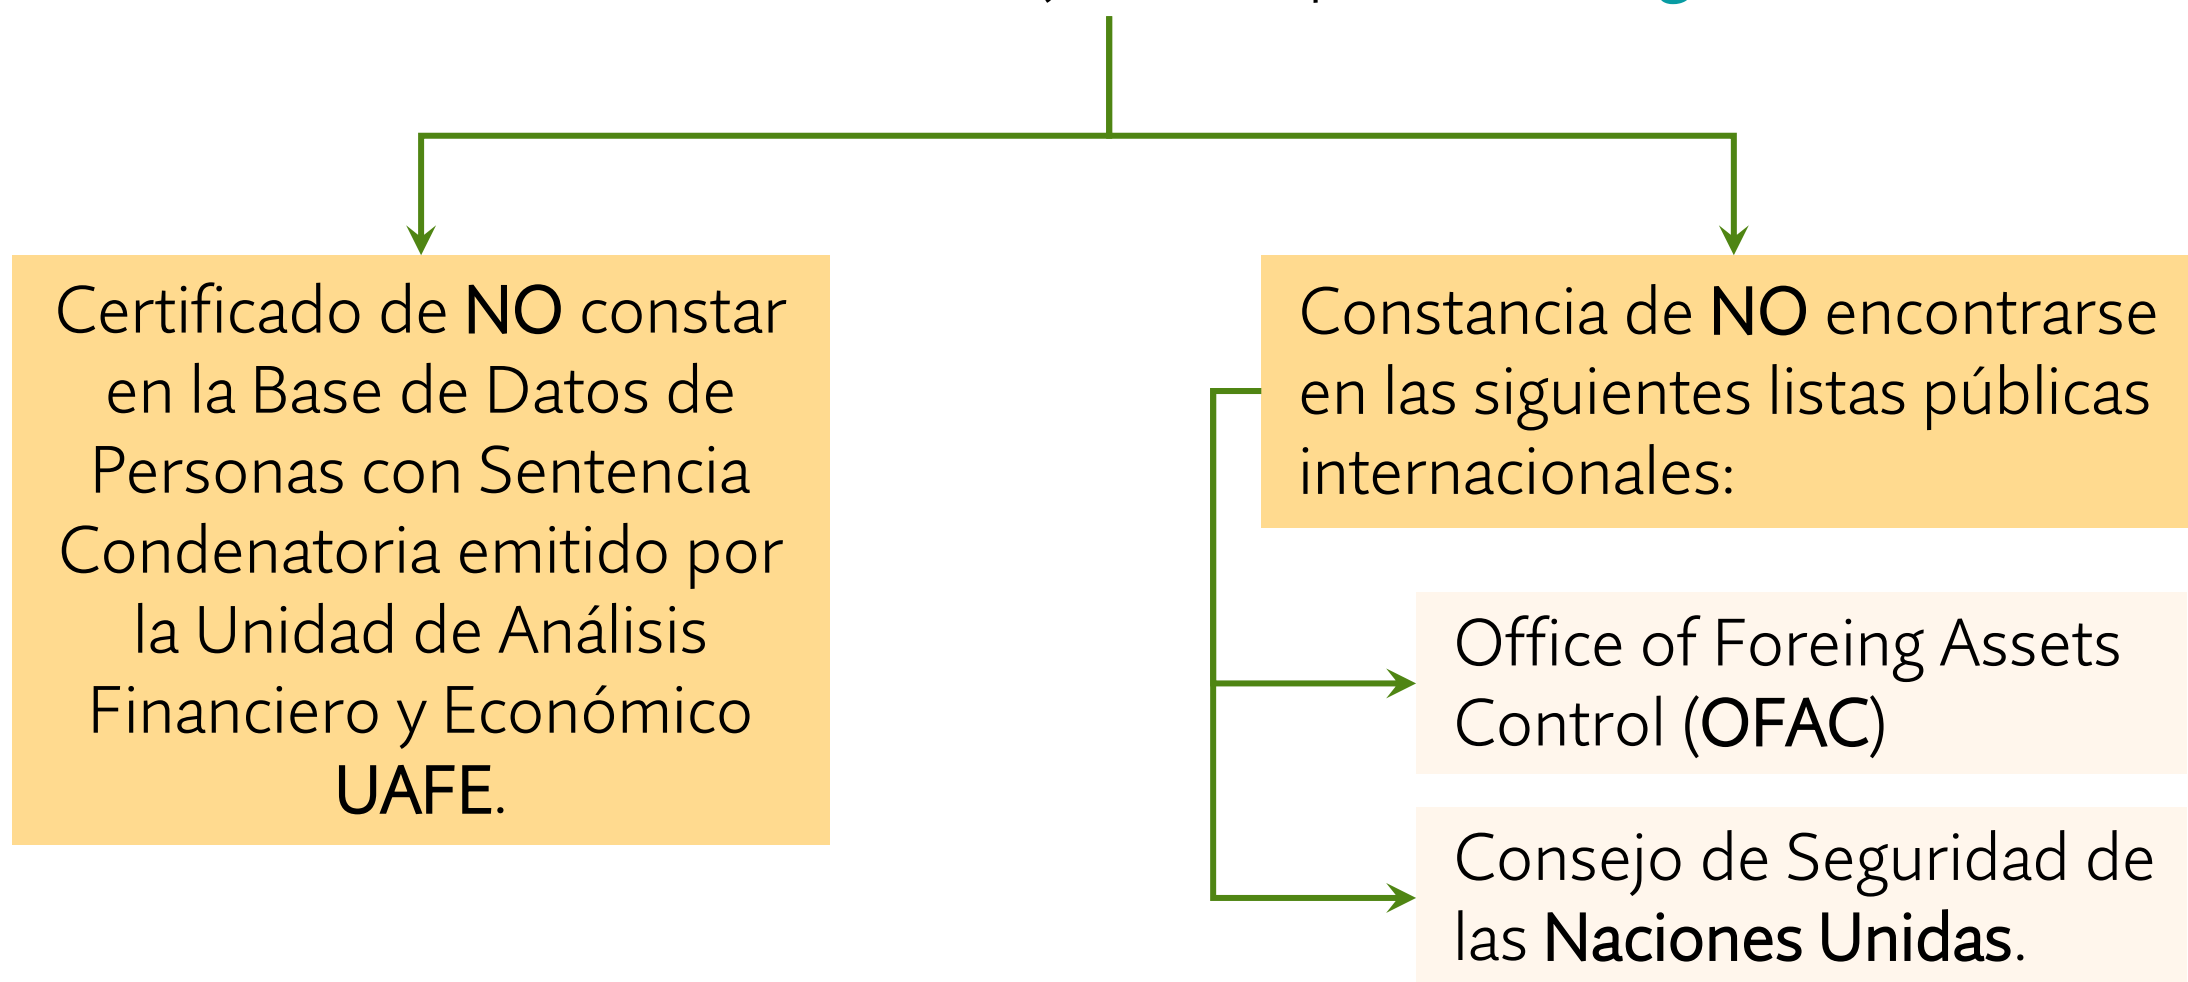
Certificado de NO constar en la Base de Datos de Personas con Sentencia Condenatoria emitido por la Unidad de Análisis Financiero y Económico UAFE.

Constancia de NO encontrarse en las siguientes listas públicas internacionales:

Office of Foreing Assets Control (OFAC)

Consejo de Seguridad de las Naciones Unidas.